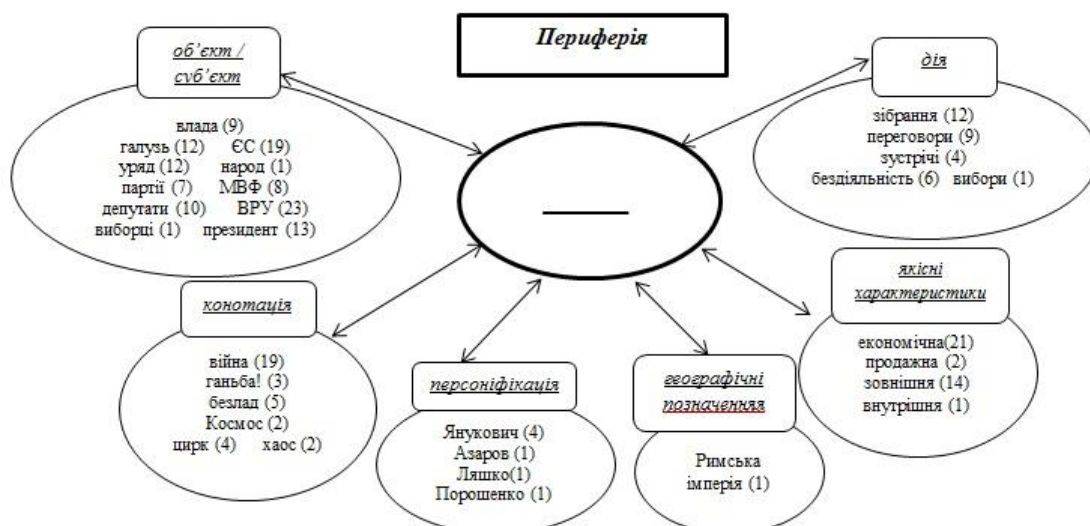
Периферія

об'єкт / суб'єкт

влада (9)
галузь (12) ЄС (19)
уряд (12) народ (1)
партії (7) МВФ (8)
депутати (10) ВРУ (23)
виборці (1) президент (13)

дія

зібрання (12)
переговори (9)
зустрічі (4)
бездіяльність (6) вибори (1)

конотація

війна (19)
ганьба! (3)
безлад (5)
Космос (2)
цирк (4) хаос (2)

персоніфікація

Янукович (4)
Азаров (1)
Ляшко(1)
Порошенко (1)

географічні позначення

Римська імперія (1)

якісні характеристики

економічна(21)
продажна (2)
зовнішня (14)
внутрішня (1)